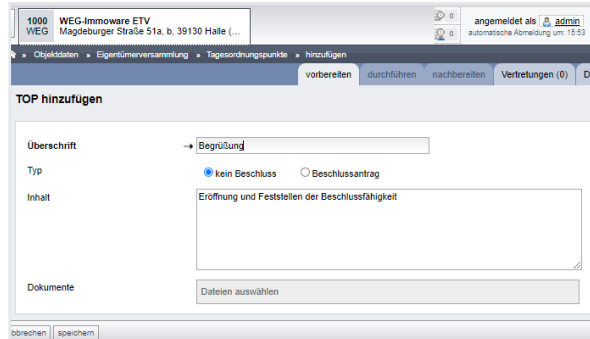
1000
WEG

WEG-Immoware ETV
Magdeburger Straße 51a, b, 39130 Halle (...

0
0

angemeldet als admin
automatische Abmeldung um: 15:53

» Objektdaten » Eigentümerversammlung » Tagesordnungspunkte » hinzufügen

vorbereiten | durchführen | nachbereiten | Vertretungen (0) | D

TOP hinzufügen

Überschrift → Begrüßung

Typ
kein Beschluss
Beschlussantrag

Inhalt
Eröffnung und Feststellen der Beschlussfähigkeit

Dokumente
Dateien auswählen

bbrechen | speichern